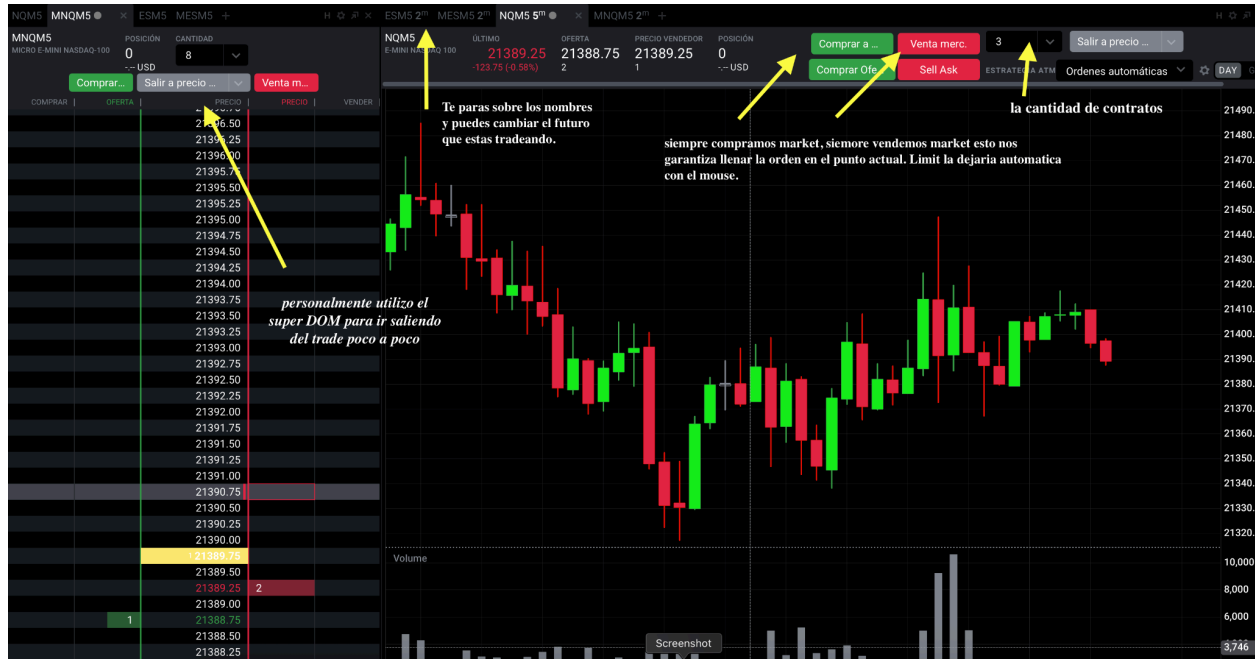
NQM5 MNQM5 ESM5 MESM5 +

MNQM5
MICRO E-MINI NASDAQ-100
POSICIÓN
0
-.-- USD
CANTIDAD
8

Comprar... Salir a precio ... Venta m...

COMPRAR OFERTA PRECIO PRECIO VENDER

21396.50
21396.25
21396.00
21395.75
21395.50
21395.25
21395.00
21394.75
21394.50
21394.25
21394.00
21393.75
21393.50
21393.25
21393.00
21392.75
21392.50
21392.25
21392.00
21391.75
21391.50
21391.25
21391.00
21390.75
21390.50
21390.25
21390.00
1 21389.75
21389.50
21389.25 2
21389.00
1 21388.75
21388.50
21388.25

ESM5 2m MESM5 2m NQM5 5m MNQM5 2m +

NQM5
E-MINI NASDAQ-100
ÚLTIMO
21389.25
-123.75 (-0.58%)
OFERTA
21388.75
2
PRECIO VENDEDOR
21389.25
1
POSICIÓN
0
-.-- USD

Comprar a ... Venta merc. 3 Salir a precio ...
Comprar Ofe... Sell Ask ESTRATEGIA ATM Ordenes automáticas DAY

Te paras sobre los nombres y puedes cambiar el futuro que estas tradeando.

la cantidad de contratos

siempre compramos market, siemore vendemos market esto nos garantiza llenar la orden en el punto actual. Limit la dejaria automatica con el mouse.

personalmente utilizo el super DOM para ir saliendo del trade poco a poco

21490.00
21480.00
21470.00
21460.00
21450.00
21440.00
21430.00
21420.00
21410.00
21400.00
21390.00
21380.00
21370.00
21360.00
21350.00
21340.00
21330.00
21320.00

Volume
10,000
8,000
6,000
3,746

Screenshot